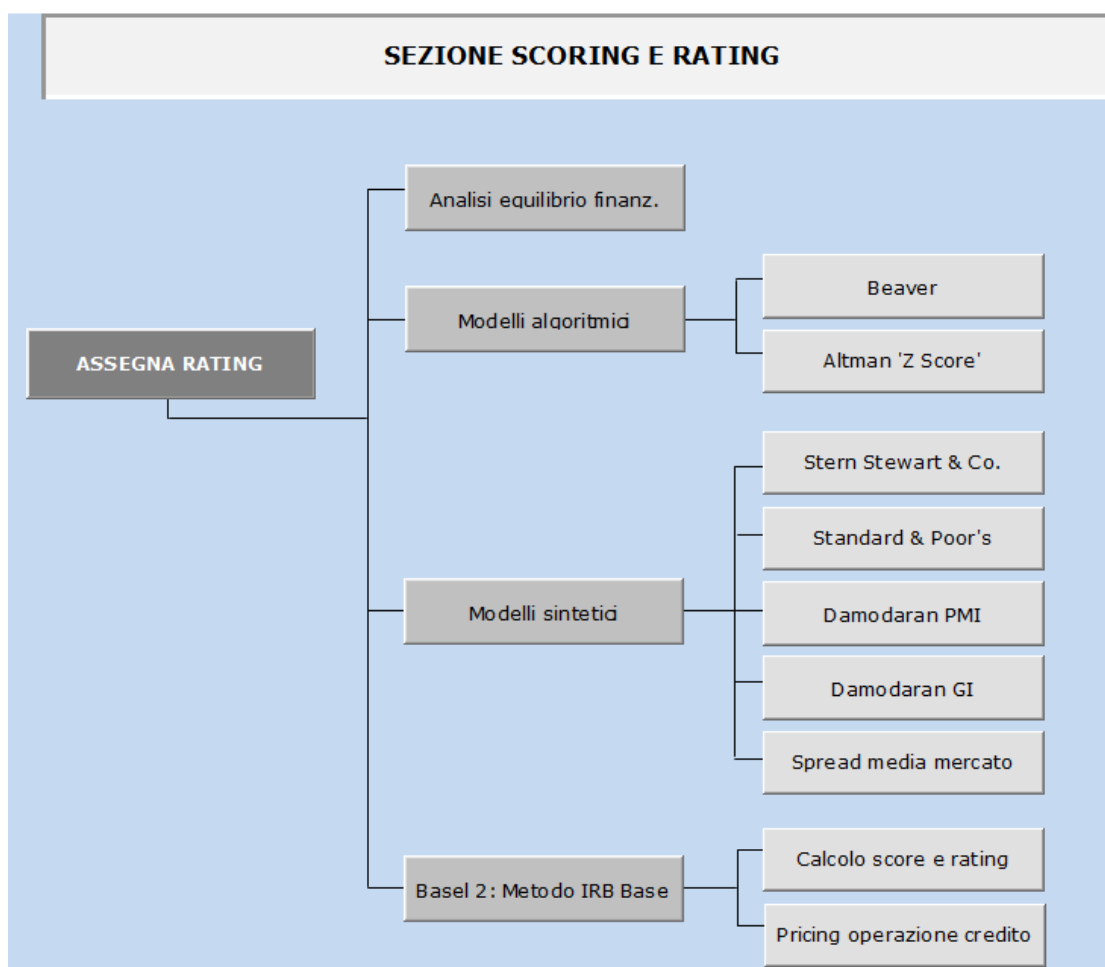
SEZIONE SCORING E RATING

ASSEGNA RATING

Analisi equilibrio finanz.

Modelli algoritmici

Beaver

Altman 'Z Score'

Modelli sintetici

Stern Stewart & Co.

Standard & Poor's

Damodaran PMI

Damodaran GI

Spread media mercato

Basel 2: Metodo IRB Base

Calcolo score e rating

Pricing operazione credito